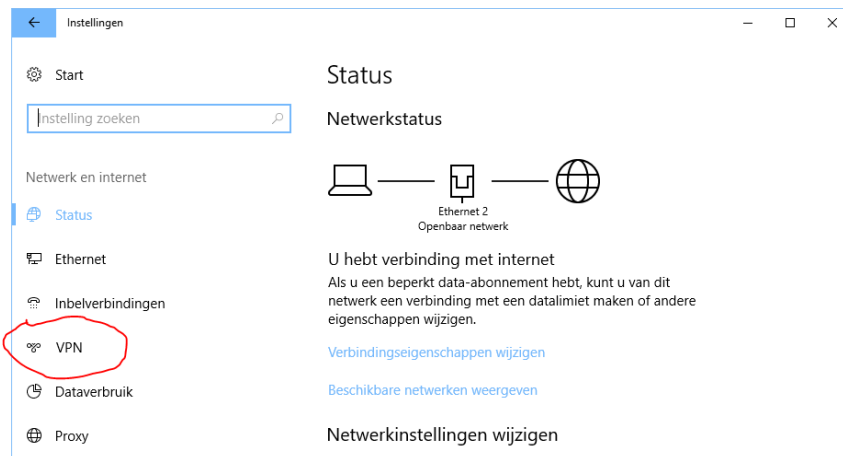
Instellingen

Start

Instelling zoeken

Netwerk en internet

Status

Ethernet

Inbelverbindingen

VPN

Dataverbruik

Proxy

Status

Netwerkstatus

Ethernet 2
Openbaar netwerk

U hebt verbinding met internet

Als u een beperkt data-abonnement hebt, kunt u van dit netwerk een verbinding met een datalimiet maken of andere eigenschappen wijzigen.

Verbindingseigenschappen wijzigen

Beschikbare netwerken weergeven

Netwerkinstellingen wijzigen